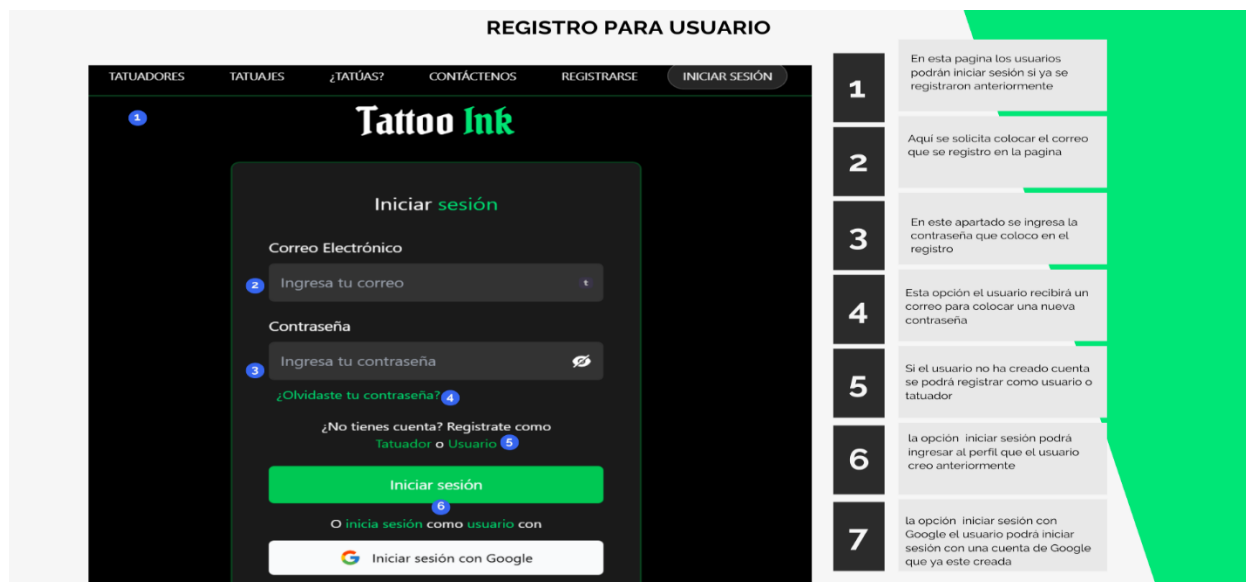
REGISTRO PARA USUARIO

TATUADORES TATUAJES ¿TATÚAS? CONTÁCTENOS REGISTRARSE INICIAR SESIÓN

1

Tattoo Ink

Iniciar sesión

Correo Electrónico

2 Ingresa tu correo

Contraseña

3 Ingresa tu contraseña

¿Olvidaste tu contraseña? 4

¿No tienes cuenta? Registrate como Tatuador o Usuario 5

Iniciar sesión

6

O inicia sesión como usuario con

Iniciar sesión con Google

1 En esta pagina los usuarios podrán iniciar sesión si ya se registraron anteriormente

2 Aquí se solicita colocar el correo que se registro en la pagina

3 En este apartado se ingresa la contraseña que coloco en el registro

4 Esta opción el usuario recibirá un correo para colocar una nueva contraseña

5 Si el usuario no ha creado cuenta se podrá registrar como usuario o tatuador

6 la opción iniciar sesión podrá ingresar al perfil que el usuario creo anteriormente

7 la opción iniciar sesión con Google el usuario podrá iniciar sesión con una cuenta de Google que ya este creada